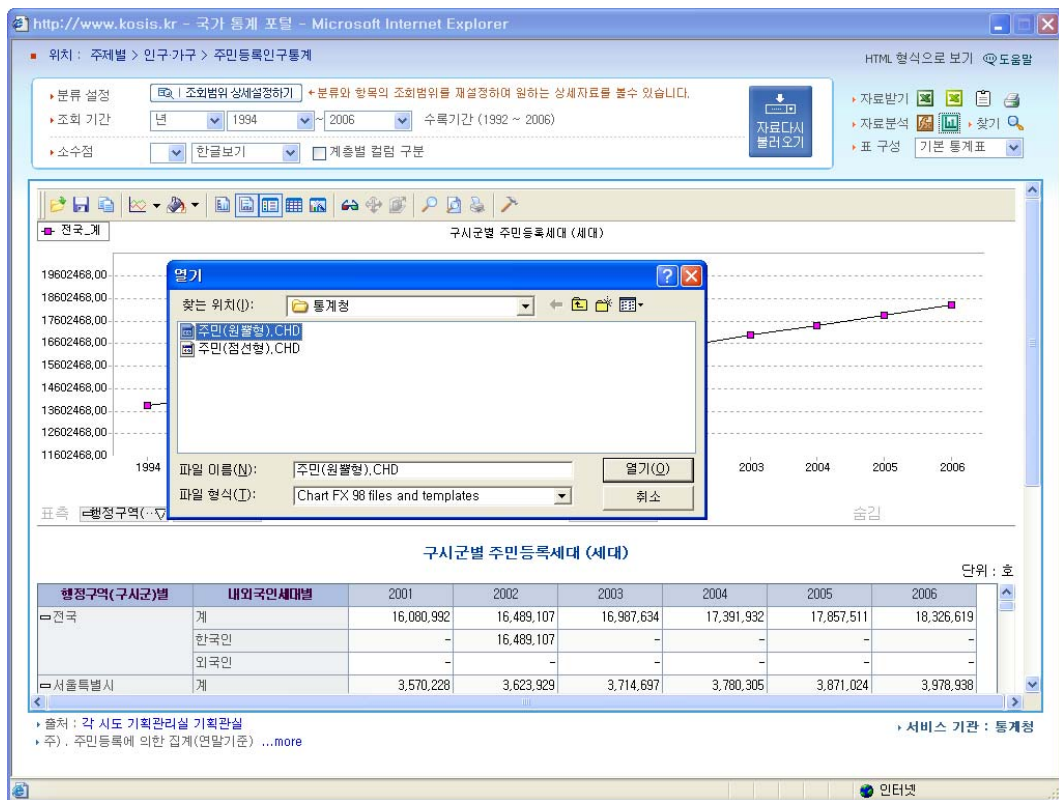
http://www.kosis.kr - 국가 통계 포털 - Microsoft Internet Explorer

■ 위치 : 주제별 > 인구·가구 > 주민등록인구통계

HTML 형식으로 보기 도움말

▸분류 설정 조회범위 상세설정하기 ▸분류와 항목의 조회범위를 재설정하여 원하는 상세자료를 볼수 있습니다.

▸조회 기간 년 1994 ~ 2006 수록기간 (1992 ~ 2006)

▸소수점 한글보기 계층별 컬럼 구분

자료다시 불러오기

▸자료받기 ▸자료분석 ▸찾기 ▸표 구성 기본 통계표

전국_계

구시군별 주민등록세대 (세대)

19602468.00
18602468.00
17602468.00
16602468.00
15602468.00
14602468.00
13602468.00
12602468.00
11602468.00

1994 2003 2004 2005 2006

열기

찾는 위치(I): 통계청

주민(원뿔형).CHD
주민(점선형).CHD

파일 이름(N): 주민(원뿔형).CHD 열기(O)

파일 형식(T): Chart FX 98 files and templates 취소

표측 행정구역(…

숨김

구시군별 주민등록세대 (세대)

단위 : 호

| 행정구역(구시군)별 | 내외국인세대별 | 2001 | 2002 | 2003 | 2004 | 2005 | 2006 |
|---|---|---|---|---|---|---|---|
| ▭전국 | 계 | 16,080,992 | 16,489,107 | 16,987,634 | 17,391,932 | 17,857,511 | 18,326,619 |
| | 한국인 | - | 16,489,107 | - | - | - | - |
| | 외국인 | - | - | - | - | - | - |
| ▭서울특별시 | 계 | 3,570,228 | 3,623,929 | 3,714,697 | 3,780,305 | 3,871,024 | 3,978,938 |

▸출처 : 각 시도 기획관리실 기획관실
▸주) . 주민등록에 의한 집계(연말기준) ...more

▸서비스 기관 : 통계청

인터넷